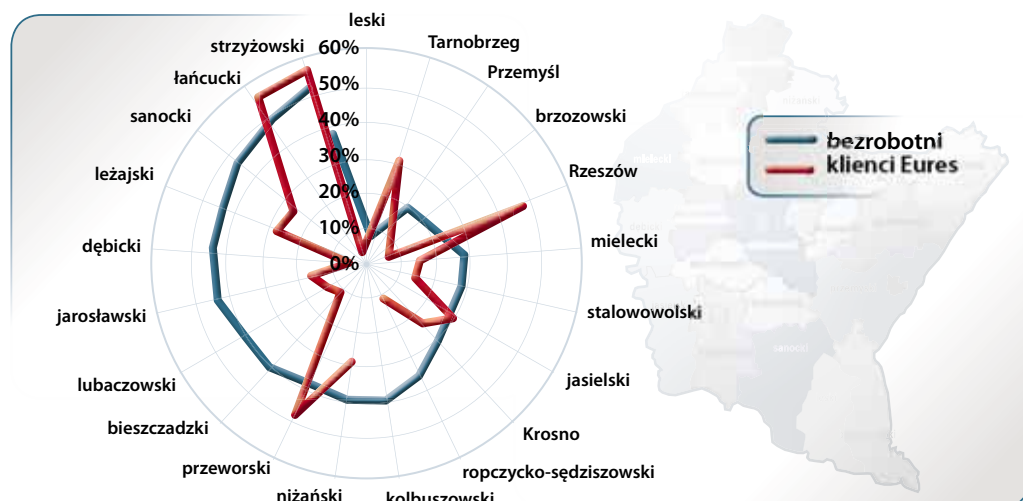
leski
Tarnobrzeg
Przemyśl
brzozowski
Rzeszów
mielecki
stalowowolski
jasielski
Krosno
ropczycko-sędziszowski
kolbuszowski
niżański
przeworski
bieszczadzki
lubaczowski
jarosławski
dębicki
leżajski
sanocki
łańcucki
strzyżowski

60%
50%
40%
30%
20%
10%
0%

bezrobotni
klienci Eures